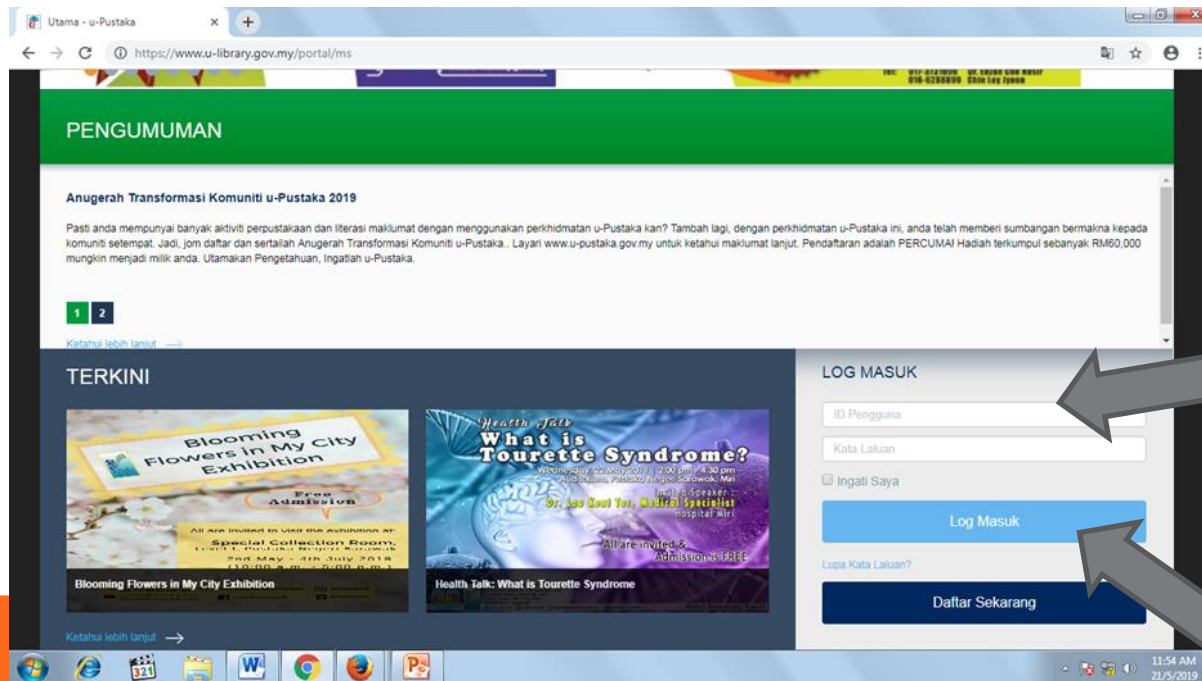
Utama - u-Pustaka

https://www.u-library.gov.my/portal/ms

PENGUMUMAN

Anugerah Transformasi Komuniti u-Pustaka 2019

Pasti anda mempunyai banyak aktiviti perpustakaan dan literasi maklumat dengan menggunakan perkhidmatan u-Pustaka kan? Tambah lagi, dengan perkhidmatan u-Pustaka ini, anda telah memberi sumbangan bermakna kepada komuniti setempat. Jadi, jom daftar dan sertailah Anugerah Transformasi Komuniti u-Pustaka.. Layari www.u-pustaka.gov.my untuk ketahui maklumat lanjut. Pendaftaran adalah PERCUMA! Hadiah terkumpul sebanyak RM60,000 mungkin menjadi milik anda. Utamakan Pengetahuan, Ingatlah u-Pustaka.

1 2

Ketahui lebih lanjut

TERKINI

Blooming Flowers in My City Exhibition

Free Admission

All are invited to visit the exhibition at:

Special Collection Room,

2nd May - 4th July 2019

Blooming Flowers in My City Exhibition

Health Talk

What is Tourette Syndrome?

Wednesday, 22 May 2019 | 2:00 pm - 4:30 pm

Auditorium, Pustaka Negeri Sarawak, Miri

Invited Speaker:

Dr. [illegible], Medical Specialist

Hospital Miri

All are invited & Admission is FREE

Health Talk: What is Tourette Syndrome

Ketahui lebih lanjut

LOG MASUK

ID Pengguna

Kata Laluan

Ingati Saya

Log Masuk

Lupa Kata Laluan?

Daftar Sekarang

11:54 AM
21/5/2019